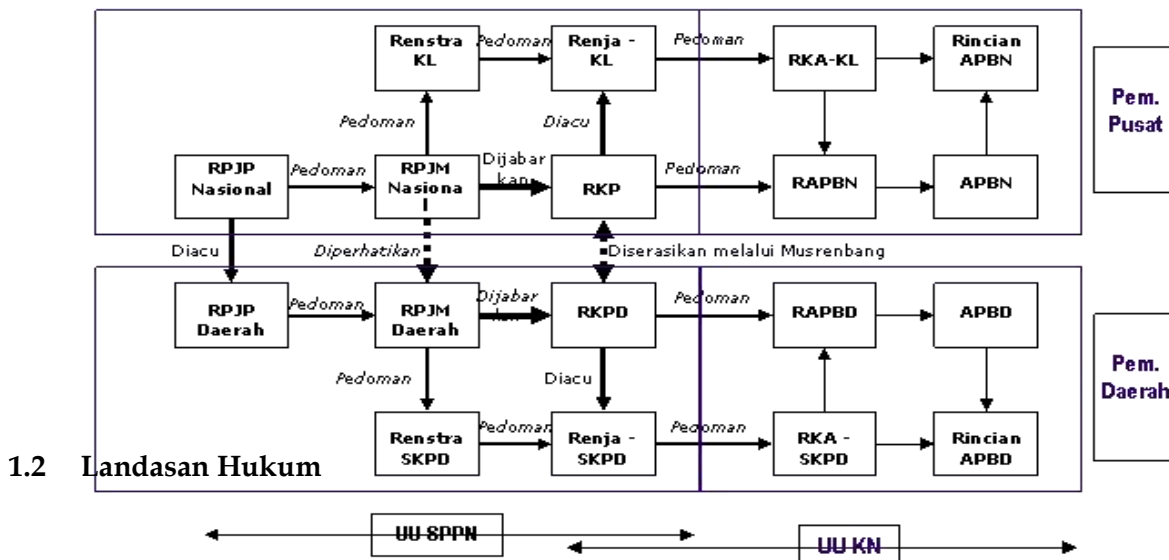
Renstra KL

Pedoman

Renja - KL

Pedoman

RKA-KL

Rincian APBN

Pem. Pusat

Pedoman

Diacu

RPJP Nasional

Pedoman

RPJM Nasiona

Dijabarkan

RKP

Pedoman

RAPBN

APBN

Diacu

Diperhatikan

Diserasikan melalui Musrenbang

RPJP Daerah

Pedoman

RPJM Daerah

Dijabarkan

RKPD

Pedoman

RAPBD

APBD

Pem. Daerah

Pedoman

Diacu

Renstra SKPD

Pedoman

Renja - SKPD

Pedoman

RKA - SKPD

Rincian APBD

1.2 Landasan Hukum

UU SPPN

UU KN